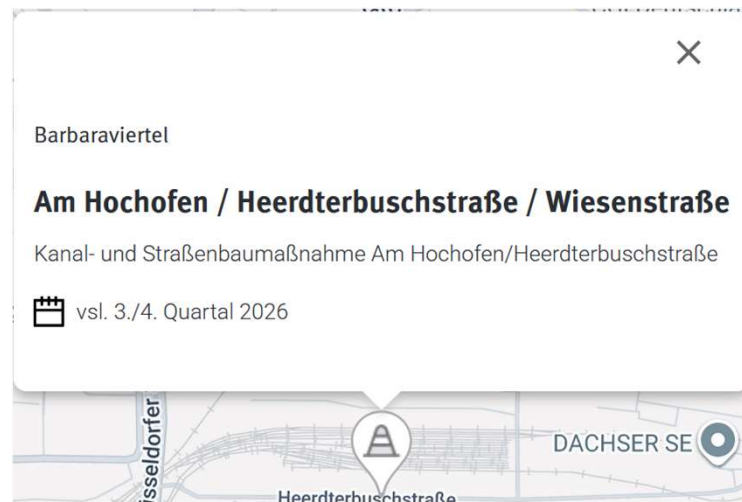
×

Barbaraviertel

Am Hochofen / Heerdterbuschstraße / Wiesenstraße

Kanal- und Straßenbaumaßnahme Am Hochofen/Heerdterbuschstraße

vsl. 3./4. Quartal 2026

isseldorfer

DACHSER SE

Heerdterbuschstraße